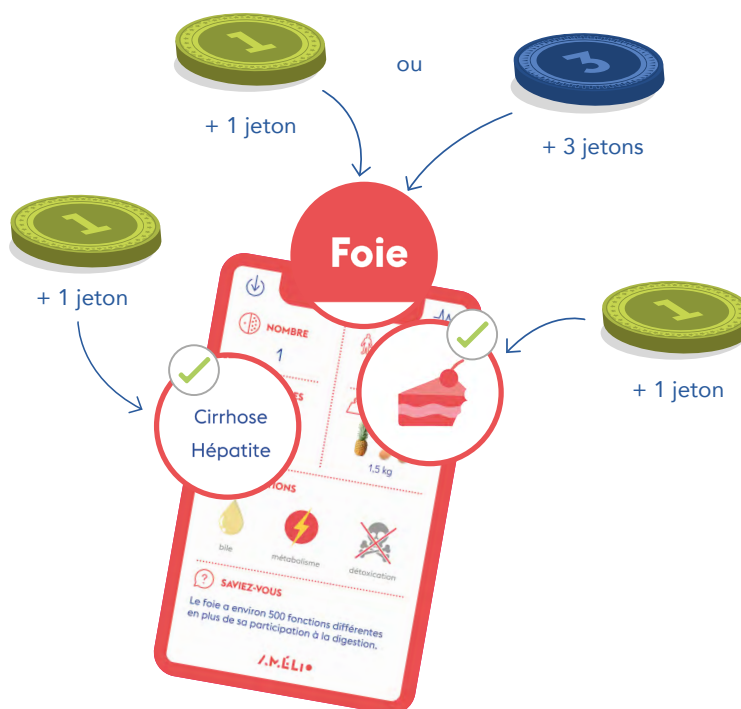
1

ou

3

+ 1 jeton

+ 3 jetons

1

+ 1 jeton

Foie

NOMBRE

1

1

+ 1 jeton

Cirrhose

Hépatite

1,5 kg

IONS

bile

métabolisme

détoxication

SAVIEZ-VOUS

Le foie a environ 500 fonctions différentes en plus de sa participation à la digestion.

AMÉLIO